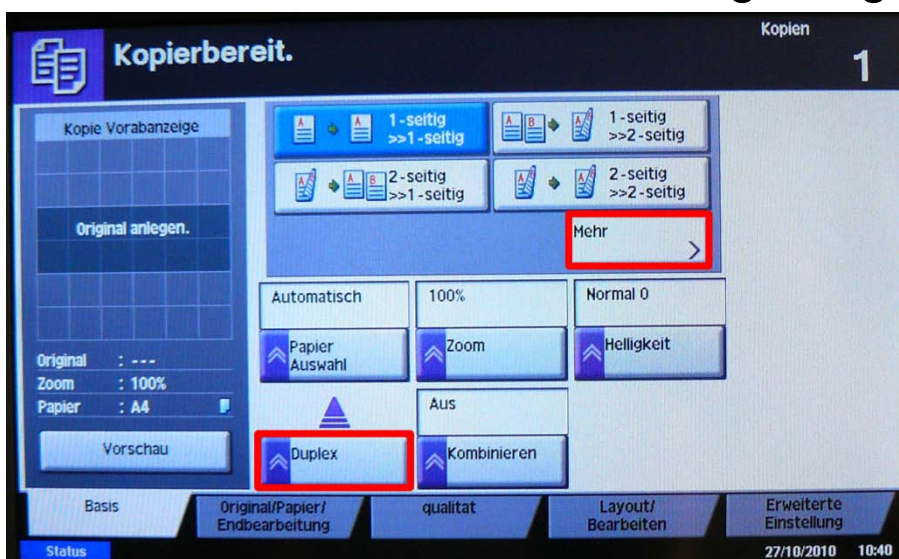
Kopierbereit.

Kopien
1

Kopie Vorabanzeige

Original anlegen.

Original : ---
Zoom : 100%
Papier : A4

Vorschau

1-seitig >>1-seitig

1-seitig >>2-seitig

2-seitig >>1-seitig

2-seitig >>2-seitig

Mehr

Automatisch
Papier Auswahl

100%
Zoom

Normal 0
Helligkeit

Duplex

Aus
Kombinieren

Basis

Original/Papier/ Endbearbeitung

qualitat

Layout/ Bearbeiten

Erweiterte Einstellung

Status

27/10/2010 10:40